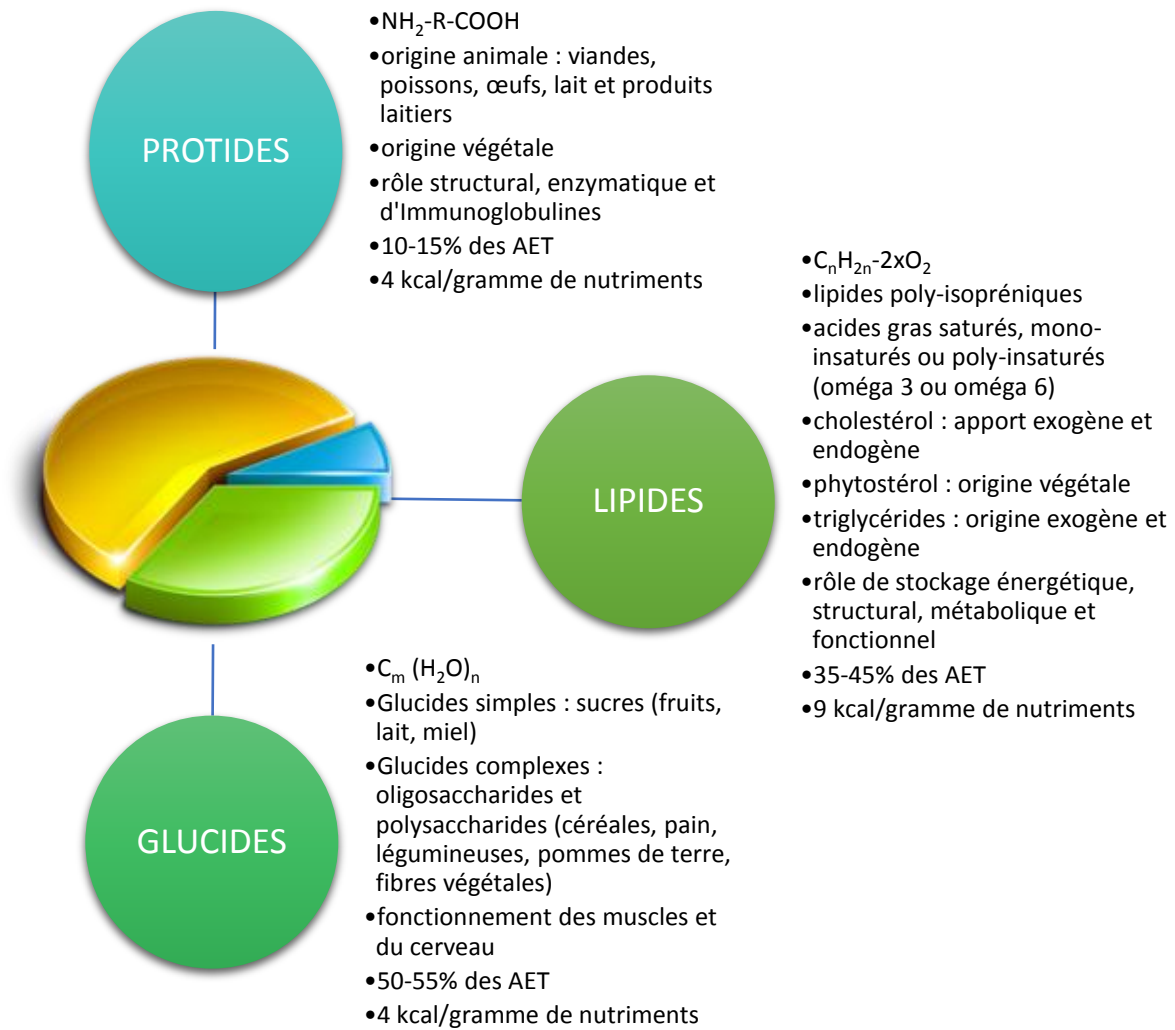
PROTIDES

•$NH_2$-R-COOH
•origine animale : viandes, poissons, œufs, lait et produits laitiers
•origine végétale
•rôle structural, enzymatique et d'Immunoglobulines
•10-15% des AET
•4 kcal/gramme de nutriments

LIPIDES

•$C_nH_{2n}$-2x$O_2$
•lipides poly-isopréniques
•acides gras saturés, mono-insaturés ou poly-insaturés (oméga 3 ou oméga 6)
•cholestérol : apport exogène et endogène
•phytostérol : origine végétale
•triglycérides : origine exogène et endogène
•rôle de stockage énergétique, structural, métabolique et fonctionnel
•35-45% des AET
•9 kcal/gramme de nutriments

GLUCIDES

•$C_m$ $(H_2O)_n$
•Glucides simples : sucres (fruits, lait, miel)
•Glucides complexes : oligosaccharides et polysaccharides (céréales, pain, légumineuses, pommes de terre, fibres végétales)
•fonctionnement des muscles et du cerveau
•50-55% des AET
•4 kcal/gramme de nutriments